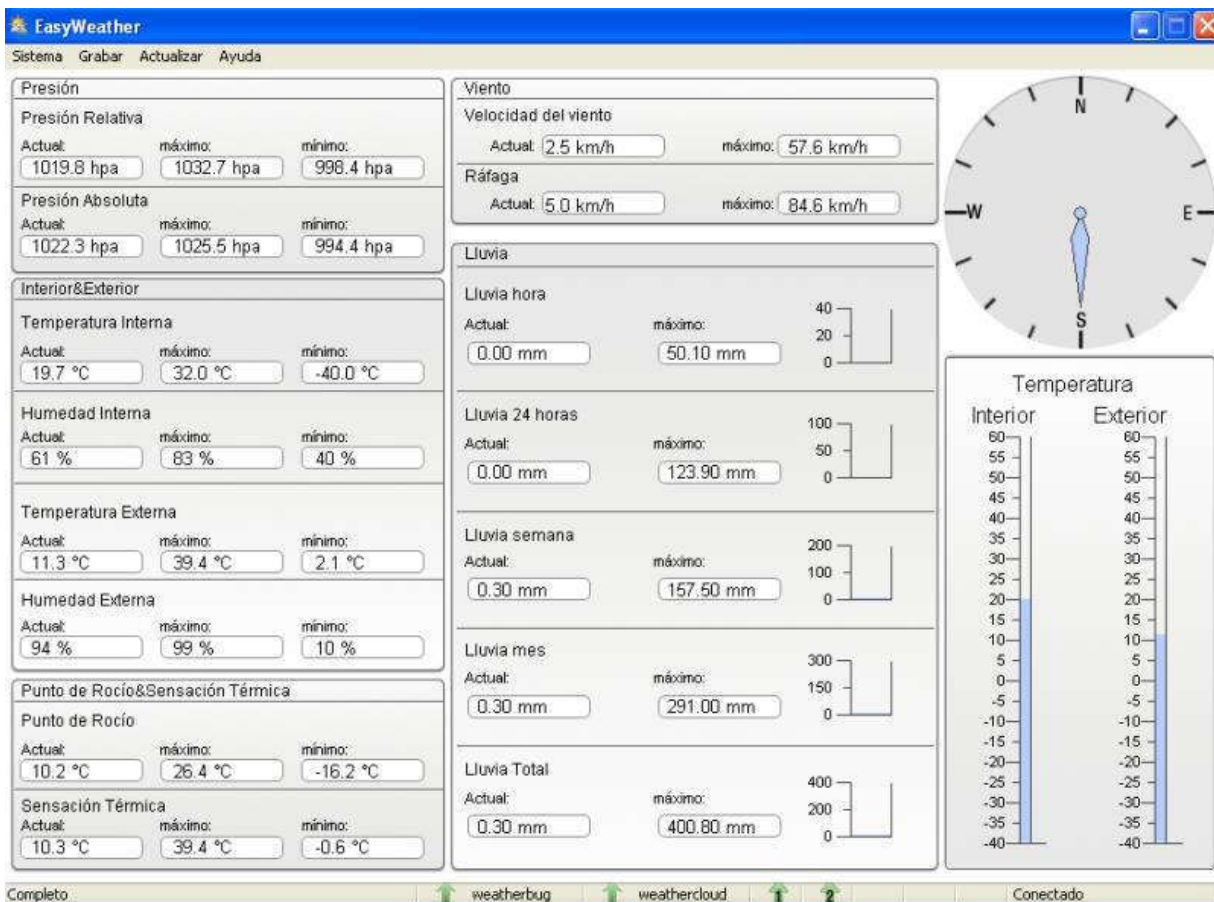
EasyWeather

Sistema Grabar Actualizar Ayuda

Presión

Presión Relativa

Actual: 1019.8 hpa
máximo: 1032.7 hpa
mínimo: 998.4 hpa

Presión Absoluta

Actual: 1022.3 hpa
máximo: 1025.5 hpa
mínimo: 994.4 hpa

Interior&Exterior

Temperatura Interna

Actual: 19.7 °C
máximo: 32.0 °C
mínimo: -40.0 °C

Humedad Interna

Actual: 61 %
máximo: 83 %
mínimo: 40 %

Temperatura Externa

Actual: 11.3 °C
máximo: 39.4 °C
mínimo: 2.1 °C

Humedad Externa

Actual: 94 %
máximo: 99 %
mínimo: 10 %

Punto de Rocío&Sensación Térmica

Punto de Rocío

Actual: 10.2 °C
máximo: 26.4 °C
mínimo: -16.2 °C

Sensación Térmica

Actual: 10.3 °C
máximo: 39.4 °C
mínimo: -0.6 °C

Viento

Velocidad del viento

Actual: 2.5 km/h
máximo: 57.6 km/h

Ráfaga

Actual: 5.0 km/h
máximo: 84.6 km/h

Lluvia

Lluvia hora

Actual: 0.00 mm
máximo: 50.10 mm
40 20 0

Lluvia 24 horas

Actual: 0.00 mm
máximo: 123.90 mm
100 50 0

Lluvia semana

Actual: 0.30 mm
máximo: 157.50 mm
200 100 0

Lluvia mes

Actual: 0.30 mm
máximo: 291.00 mm
300 150 0

Lluvia Total

Actual: 0.30 mm
máximo: 400.80 mm
400 200 0

N
W
E
S

Temperatura

Interior
60 55 50 45 40 35 30 25 20 15 10 5 0 -5 -10 -15 -20 -25 -30 -35 -40

Exterior
60 55 50 45 40 35 30 25 20 15 10 5 0 -5 -10 -15 -20 -25 -30 -35 -40

Completo
weatherbug
weathercloud
1
2
Conectado